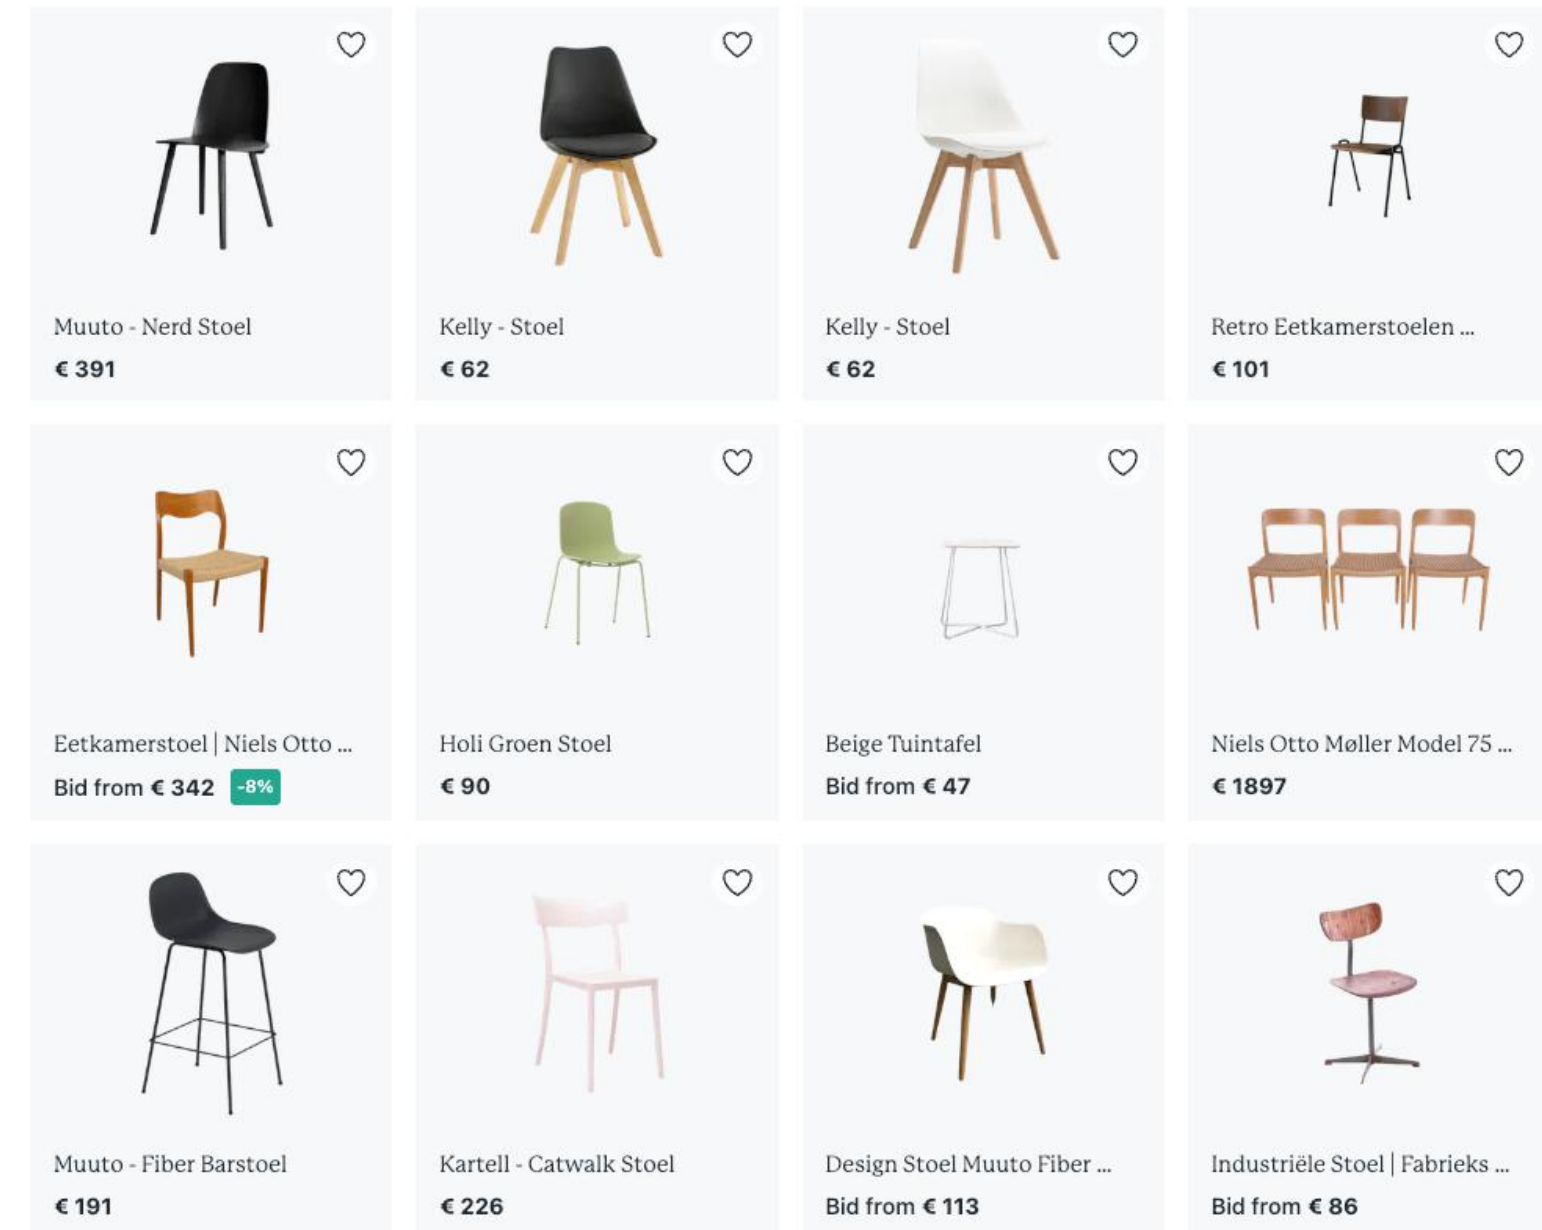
Muuto - Nerd Stoel
€ 391

Kelly - Stoel
€ 62

Kelly - Stoel
€ 62

Retro Eetkamerstoelen ...
€ 101

Eetkamerstoel | Niels Otto ...
Bid from € 342 -8%

Holi Groen Stoel
€ 90

Beige Tuintafel
Bid from € 47

Niels Otto Møller Model 75 ...
€ 1897

Muuto - Fiber Barstoel
€ 191

Kartell - Catwalk Stoel
€ 226

Design Stoel Muuto Fiber ...
Bid from € 113

Industriële Stoel | Fabrieks ...
Bid from € 86